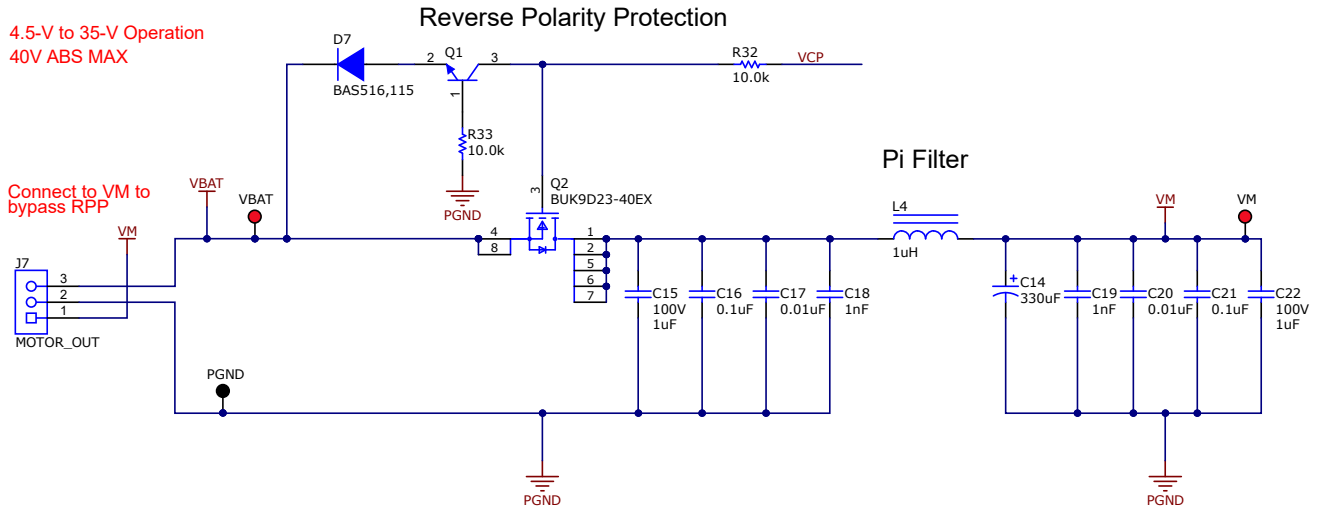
4.5-V to 35-V Operation
40V ABS MAX

Reverse Polarity Protection

D7
BAS516,115

Q1
2
3
1

R32
10.0k
VCP

R33
10.0k

PGND

Pi Filter

Connect to VM to bypass RPP

VBAT
VBAT

VM

J7
3
2
1
MOTOR_OUT

Q2
BUK9D23-40EX
3
4
8
1
2
5
6
7

C15
100V
1uF

C16
0.1uF

C17
0.01uF

C18
1nF

L4
1uH

VM
VM

C14
330uF

C19
1nF

C20
0.01uF

C21
0.1uF

C22
100V
1uF

PGND

PGND

PGND